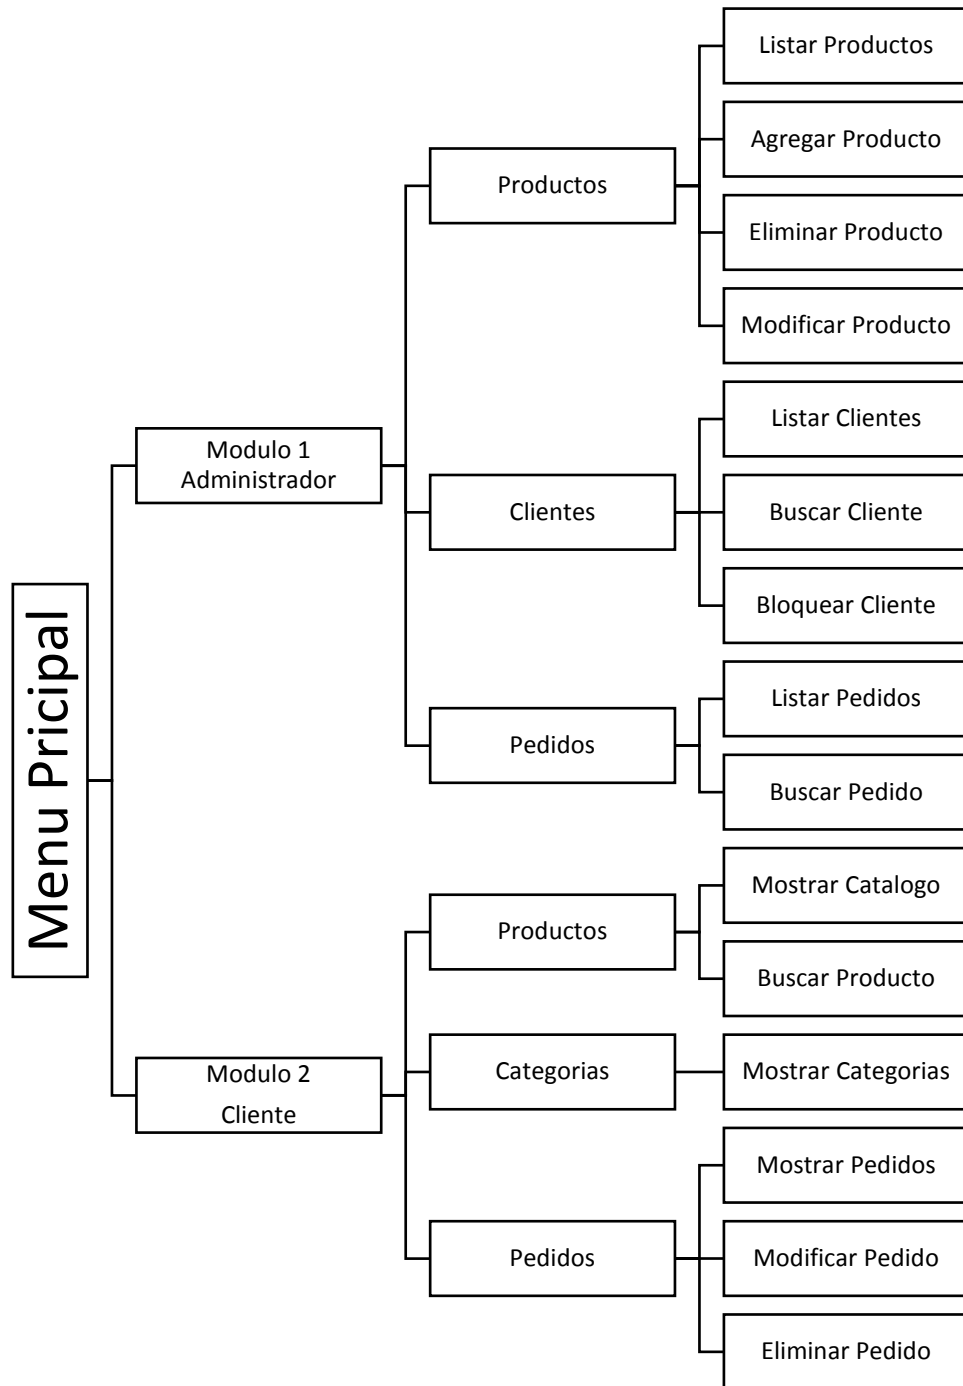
Menu Pricipal

Modulo 1
Administrador

Productos

Listar Productos

Agregar Producto

Eliminar Producto

Modificar Producto

Clientes

Listar Clientes

Buscar Cliente

Bloquear Cliente

Pedidos

Listar Pedidos

Buscar Pedido

Modulo 2
Cliente

Productos

Mostrar Catalogo

Buscar Producto

Categorias

Mostrar Categorias

Pedidos

Mostrar Pedidos

Modificar Pedido

Eliminar Pedido